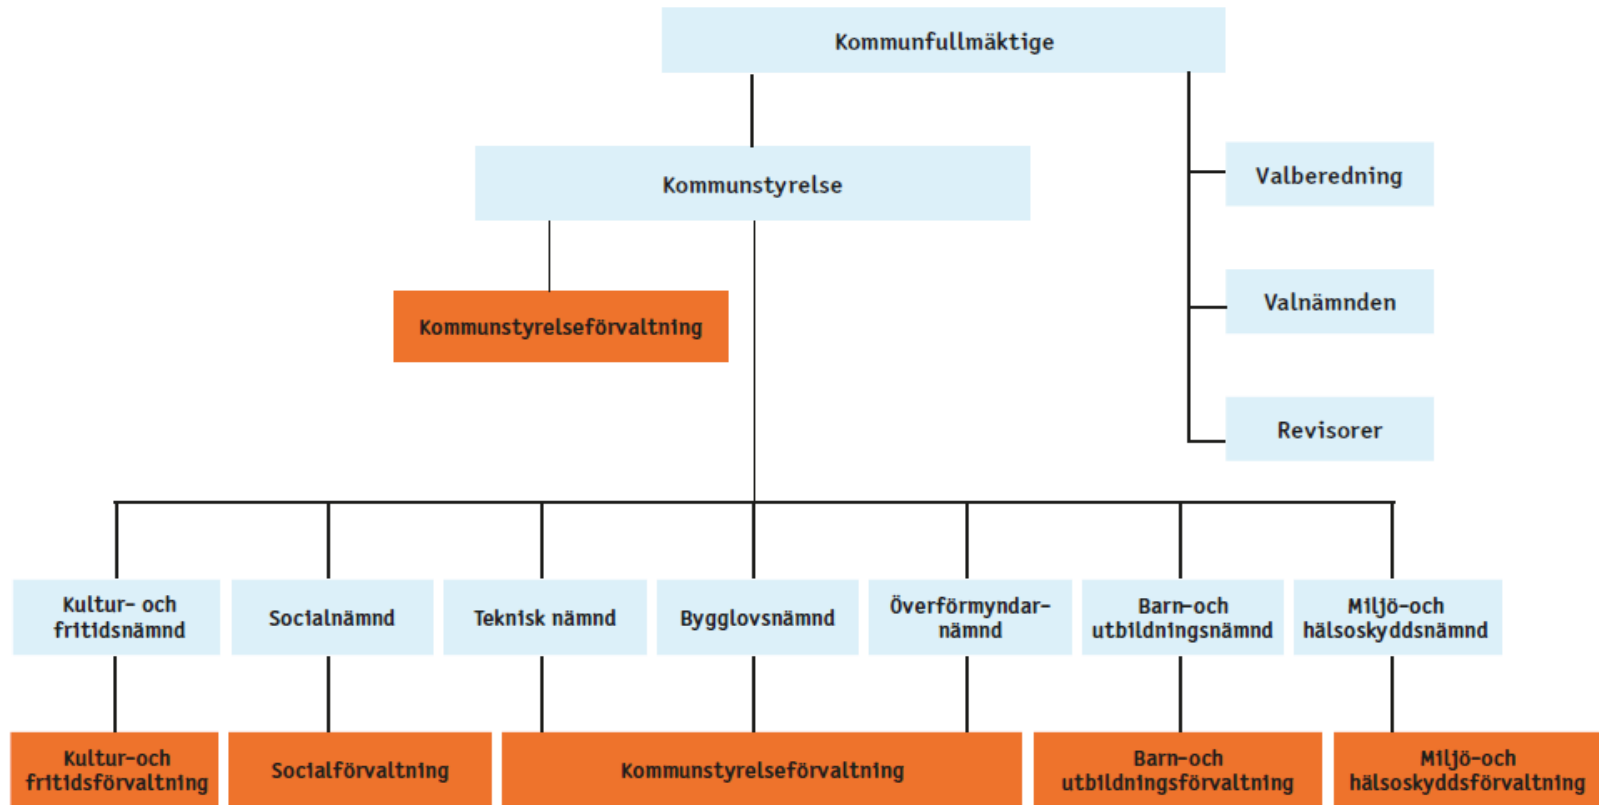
Kommunfullmäktige

Kommunstyrelse

Valberedning

Valnämnden

Revisorer

Kommunstyrelseförvaltning

Kultur- och fritidsnämnd

Socialnämnd

Teknisk nämnd

Bygglovsnämnd

Överförmyndarnämnd

Barn-och utbildningsnämnd

Miljö-och hälsoskyddsnämnd

Kultur-och fritidsförvaltning

Socialförvaltning

Kommunstyrelseförvaltning

Barn-och utbildningsförvaltning

Miljö-och hälsoskyddsförvaltning